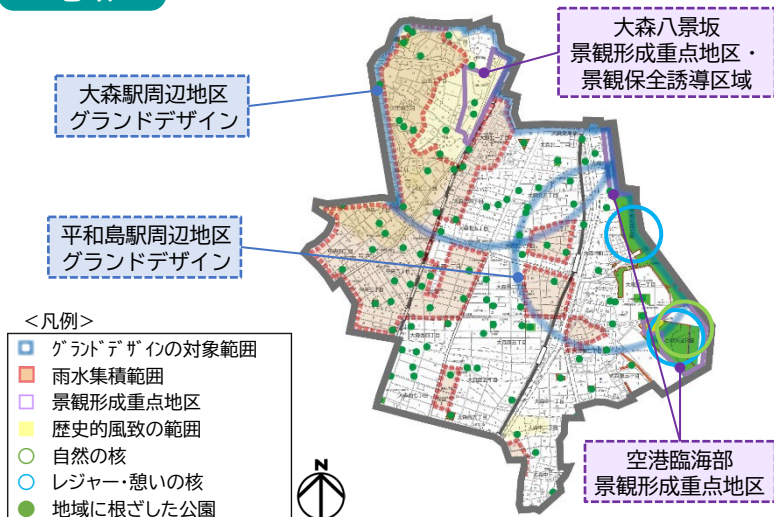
大森八景坂
景観形成重点地区・
景観保全誘導区域

大森駅周辺地区
グランドデザイン

平和島駅周辺地区
グランドデザイン

＜凡例＞
ｸﾞﾗﾝﾄﾞﾃﾞｻﾞｲﾝの対象範囲
雨水集積範囲
景観形成重点地区
歴史的風致の範囲
自然の核
レジャー・憩いの核
地域に根ざした公園

N

空港臨海部
景観形成重点地区